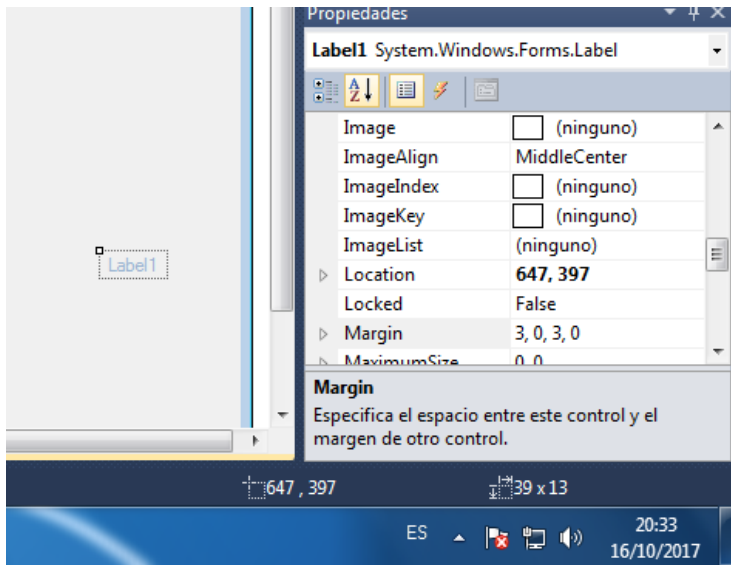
Label1

Propiedades

Label1 System.Windows.Forms.Label

| | |
|---|---|
| Image | (ninguno) |
| ImageAlign | MiddleCenter |
| ImageIndex | (ninguno) |
| ImageKey | (ninguno) |
| ImageList | (ninguno) |
| Location | 647, 397 |
| Locked | False |
| Margin | 3, 0, 3, 0 |
| MaximumSize | 0, 0 |

Margin
Especifica el espacio entre este control y el margen de otro control.

647 , 397
39 x 13

ES
20:33
16/10/2017